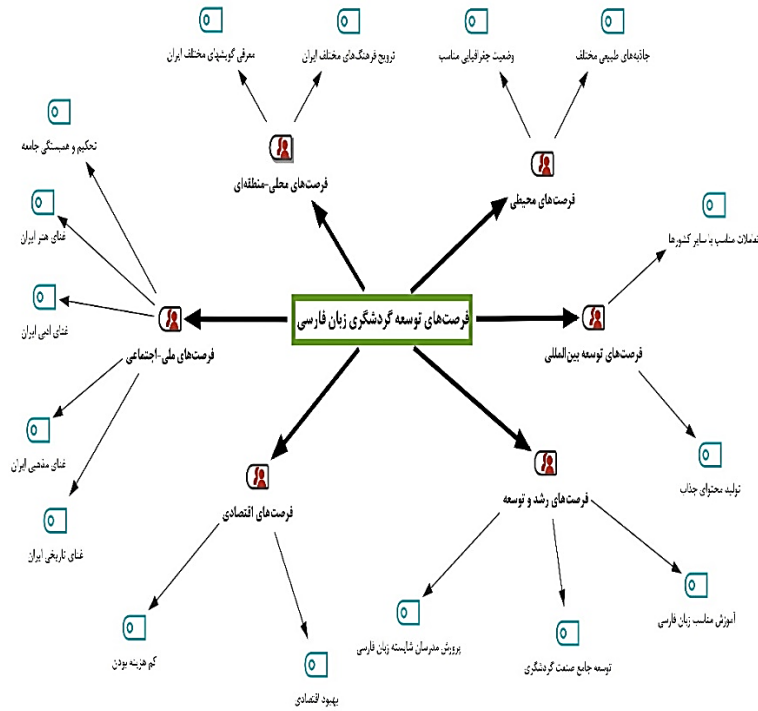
فرصت‌های توسعه گردشگری زبان فارسی

فرصت‌های محلی-منطقه‌ای

معرفی گویش‌های مختلف ایران

ترویج فرهنگ‌های مختلف ایران

فرصت‌های محیطی

وضعیت جغرافیایی مناسب

جاذبه‌های طبیعی مختلف

فرصت‌های توسعه بین‌المللی

تعاملات مناسب با سایر کشورها

تولید محتوای جذاب

فرصت‌های ملی-اجتماعی

تحکیم و همبستگی جامعه

غنای هنر ایران

غنای ادبی ایران

غنای مذهبی ایران

غنای تاریخی ایران

فرصت‌های اقتصادی

کم هزینه بودن

بهبود اقتصادی

فرصت‌های رشد و توسعه

پرورش مدرسان شایسته زبان فارسی

توسعه جامع صنعت گردشگری

آموزش مناسب زبان فارسی